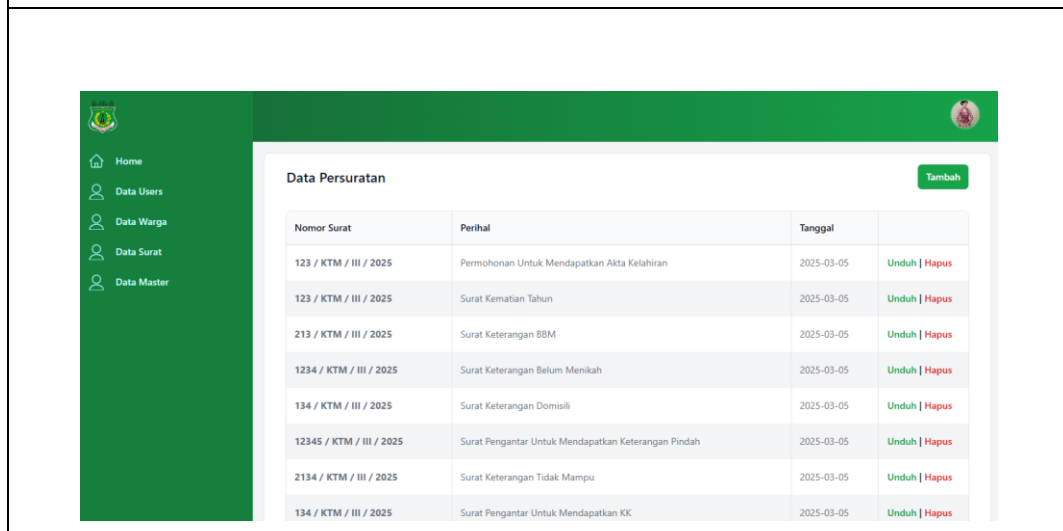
Home
Data Users
Data Warga
Data Surat
Data Master

Data Persuratan

Tambah

| Nomor Surat | Perihal | Tanggal | |
|---|---|---|---|
| 123 / KTM / III / 2025 | Permohonan Untuk Mendapatkan Akta Kelahiran | 2025-03-05 | Unduh \| Hapus |
| 123 / KTM / III / 2025 | Surat Kematian Tahun | 2025-03-05 | Unduh \| Hapus |
| 213 / KTM / III / 2025 | Surat Keterangan BBM | 2025-03-05 | Unduh \| Hapus |
| 1234 / KTM / III / 2025 | Surat Keterangan Belum Menikah | 2025-03-05 | Unduh \| Hapus |
| 134 / KTM / III / 2025 | Surat Keterangan Domisili | 2025-03-05 | Unduh \| Hapus |
| 12345 / KTM / III / 2025 | Surat Pengantar Untuk Mendapatkan Keterangan Pindah | 2025-03-05 | Unduh \| Hapus |
| 2134 / KTM / III / 2025 | Surat Keterangan Tidak Mampu | 2025-03-05 | Unduh \| Hapus |
| 134 / KTM / III / 2025 | Surat Pengantar Untuk Mendapatkan KK | 2025-03-05 | Unduh \| Hapus |